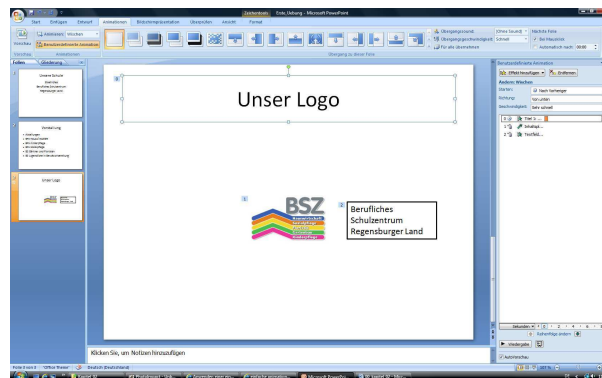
Zeichentools Erste_Uebung - Microsoft PowerPoint

Start Einfügen Entwurf Animationen Bildschirmpräsentation Überprüfen Ansicht Format

Vorschau Animieren: Wischen Benutzerdefinierte Animation

Vorschau Animationen

Übergangssound: [Ohne Sound] Übergangsgeschwindigkeit: Schnell Für alle übernehmen

Nächste Folie Bei Mausklick Automatisch nach: 00:00

Übergang zu dieser Folie

Folien Gliederung

1 Unsere Schule Anschrift Berufliches Schulzentrum Regensburger Land

2 Vorstellung

3 Unser Logo

Unser Logo

1

BSZ

2 Berufliches Schulzentrum Regensburger Land

Benutzerdefinierte Animation

Effekt hinzufügen Entfernen

Ändern: Wischen

Starten: Nach Vorheriger

Richtung: Von unten

Geschwindigkeit: Sehr schnell

1 Titel 1: ...

2 Schaltpl...

3 Textfeld...

Sekunden 0 2 4 6

Reihenfolge ändern

Wiedergabe

AutoVorschau

Klicken Sie, um Notizen hinzuzufügen

Folie 3 von 3 "Office Design" Deutsch (Deutschland)